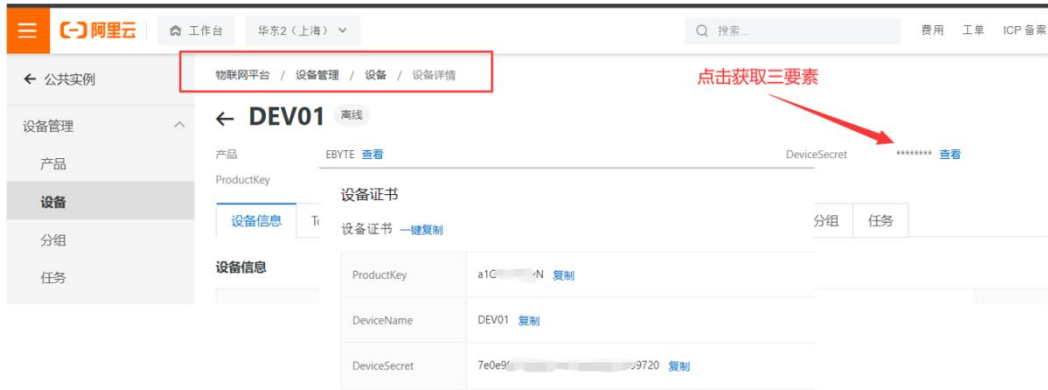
(-) 阿里云 工作台 华东2（上海） 搜索... 费用 工单 ICP 备案

← 公共实例

设备管理
产品
设备
分组
任务

物联网平台 / 设备管理 / 设备 / 设备详情

点击获取三要素

← DEV01 离线

产品 EBYTE 查看
ProductKey

DeviceSecret ******** 查看

设备信息 T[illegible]

分组 任务

设备信息

设备证书

设备证书 一键复制

| ProductKey | a1C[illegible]N 复制 |
|---|---|
| DeviceName | DEV01 复制 |
| DeviceSecret | 7e0e9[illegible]9720 复制 |